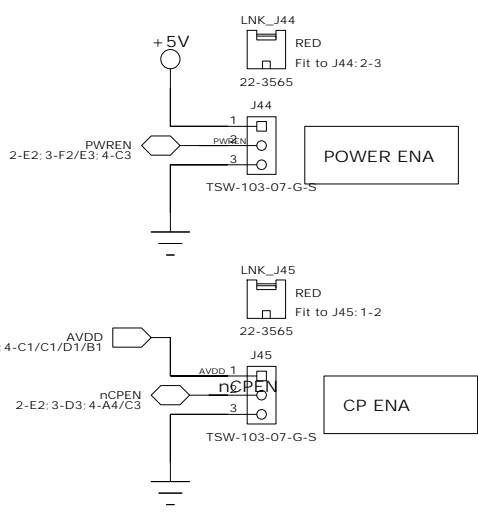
LNK_J44
RED
Fit to J44: 2-3
22-3565
+5V
J44
1
2
3
PWREN
PWREN
2-E2: 3-F2/E3: 4-C3
POWER ENA
TSW-103-07-G-S

LNK_J45
RED
Fit to J45: 1-2
22-3565
AVDD
4-C1/C1/D1/B1
J45
AVDD 1
2
3
nCPEN
nCPEN
2-E2: 3-D3: 4-A4/C3
CP ENA
TSW-103-07-G-S